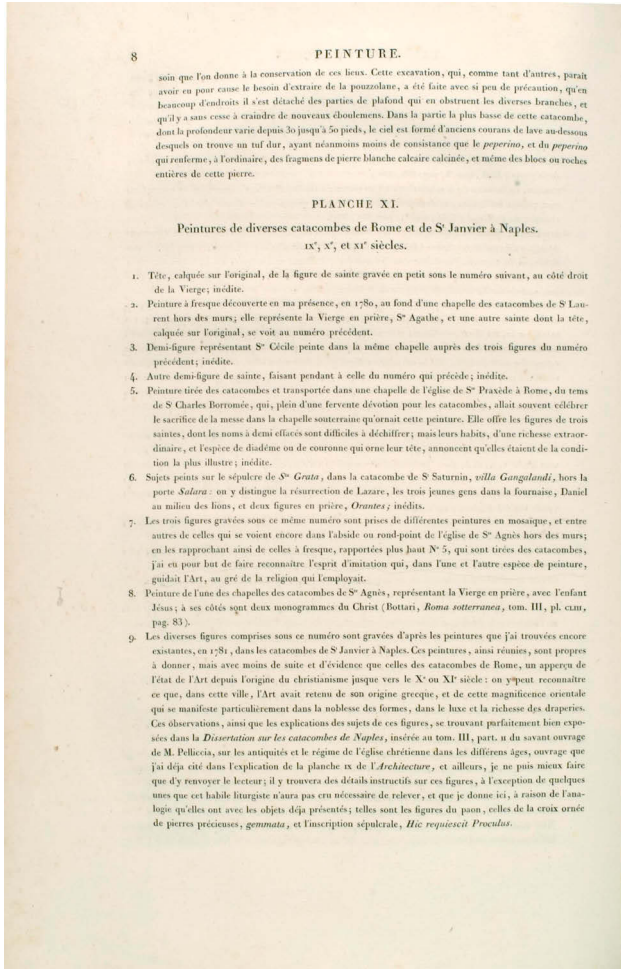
8 PEINTURE.

soin que l'on donne à la conservation de ces lieux. Cette excavation, qui, comme tant d'autres, paraît avoir eu pour cause le besoin d'extraire de la pouzzolane, a été faite avec si peu de précaution, qu'en beaucoup d'endroits il s'est détaché des parties de plafond qui en obstruent les diverses branches, et qu'il y a sans cesse à craindre de nouveaux éboulemens. Dans la partie la plus basse de cette catacombe, dont la profondeur varie depuis 30 jusqu'à 50 pieds, le ciel est formé d'anciens courans de lave au-dessous desquels on trouve un tuf dur, ayant néanmoins moins de consistance que le *peperino*, et du *peperino* qui renferme, à l'ordinaire, des fragmens de pierre blanche calcaire calcinée, et même des blocs ou roches entières de cette pierre.

PLANCHE XI.

Peintures de diverses catacombes de Rome et de S$^t$ Janvier à Naples.
IX$^e$, X$^e$, et XI$^e$ siècles.

1. Tête, calquée sur l'original, de la figure de sainte gravée en petit sous le numéro suivant, au côté droit de la Vierge; inédite.

2. Peinture à fresque découverte en ma présence, en 1780, au fond d'une chapelle des catacombes de S$^t$ Laurent hors des murs; elle représente la Vierge en prière, S$^{te}$ Agathe, et une autre sainte dont la tête, calquée sur l'original, se voit au numéro précédent.

3. Demi-figure représentant S$^{te}$ Cécile peinte dans la même chapelle auprès des trois figures du numéro précédent; inédite.

4. Autre demi-figure de sainte, faisant pendant à celle du numéro qui précède; inédite.

5. Peinture tirée des catacombes et transportée dans une chapelle de l'église de S$^{te}$ Praxède à Rome, du tems de S$^t$ Charles Borromée, qui, plein d'une fervente dévotion pour les catacombes, allait souvent célébrer le sacrifice de la messe dans la chapelle souterraine qu'ornait cette peinture. Elle offre les figures de trois saintes, dont les noms à demi effacés sont difficiles à déchiffrer; mais leurs habits, d'une richesse extraordinaire, et l'espèce de diadème ou de couronne qui orne leur tête, annoncent qu'elles étaient de la condition la plus illustre; inédite.

6. Sujets peints sur le sépulcre de *S$^{ta}$ Grata*, dans la catacombe de S$^t$ Saturnin, *villa Gangalandi*, hors la porte *Salara*: on y distingue la résurrection de Lazare, les trois jeunes gens dans la fournaise, Daniel au milieu des lions, et deux figures en prière, *Orantes*; inédits.

7. Les trois figures gravées sous ce même numéro sont prises de différentes peintures en mosaïque, et entre autres de celles qui se voient encore dans l'abside ou rond-point de l'église de S$^{te}$ Agnès hors des murs; en les rapprochant ainsi de celles à fresque, rapportées plus haut N$^o$ 5, qui sont tirées des catacombes, j'ai eu pour but de faire reconnaître l'esprit d'imitation qui, dans l'une et l'autre espèce de peinture, guidait l'Art, au gré de la religion qui l'employait.

8. Peinture de l'une des chapelles des catacombes de S$^{te}$ Agnès, représentant la Vierge en prière, avec l'enfant Jésus; à ses côtés sont deux monogrammes du Christ (Bottari, *Roma sotterranea*, tom. III, pl. CLIII, pag. 83).

9. Les diverses figures comprises sous ce numéro sont gravées d'après les peintures que j'ai trouvées encore existantes, en 1781, dans les catacombes de S$^t$ Janvier à Naples. Ces peintures, ainsi réunies, sont propres à donner, mais avec moins de suite et d'évidence que celles des catacombes de Rome, un aperçu de l'état de l'Art depuis l'origine du christianisme jusque vers le X$^e$ ou XI$^e$ siècle: on y peut reconnaître ce que, dans cette ville, l'Art avait retenu de son origine grecque, et de cette magnificence orientale qui se manifeste particulièrement dans la noblesse des formes, dans le luxe et la richesse des draperies. Ces observations, ainsi que les explications des sujets de ces figures, se trouvant parfaitement bien exposées dans la *Dissertation sur les catacombes de Naples*, insérée au tom. III, part. II du savant ouvrage de M. Pelliccia, sur les antiquités et le régime de l'église chrétienne dans les différens âges, ouvrage que j'ai déjà cité dans l'explication de la planche IX de l'*Architecture*, et ailleurs, je ne puis mieux faire que d'y renvoyer le lecteur; il y trouvera des détails instructifs sur ces figures, à l'exception de quelques unes que cet habile liturgiste n'aura pas cru nécessaire de relever, et que je donne ici, à raison de l'analogie qu'elles ont avec les objets déjà présentés; telles sont les figures du paon, celles de la croix ornée de pierres précieuses, *gemmata*, et l'inscription sépulcrale, *Hic requiescit Proculus*.